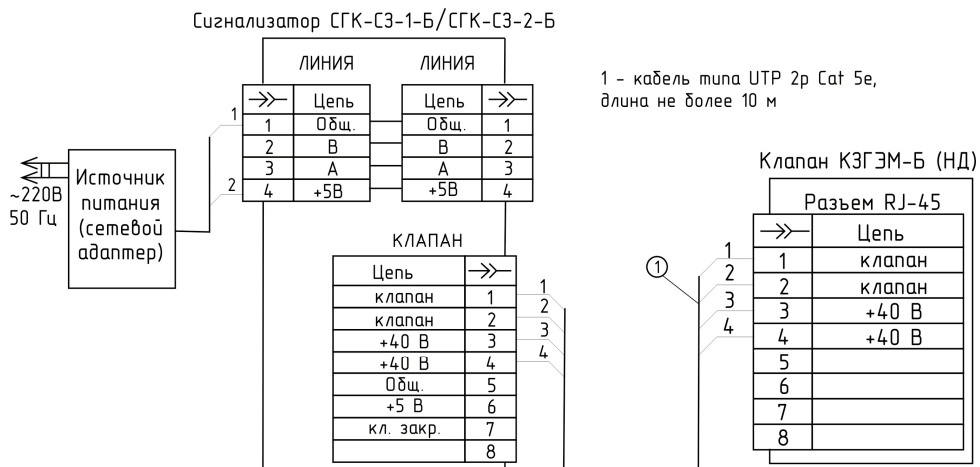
Сигнализатор СГК-С3-1-Б/СГК-С3-2-Б

ЛИНИЯ

| →≻ | Цепь |
|---|---|
| 1 | Общ. |
| 2 | B |
| 3 | A |
| 4 | +5В |

ЛИНИЯ

| Цепь | →≻ |
|---|---|
| Общ. | 1 |
| B | 2 |
| A | 3 |
| +5В | 4 |

1 - кабель типа UTP 2p Cat 5e, длина не более 10 м

~220В 50 Гц

Источник питания (сетевой адаптер)

1
2

КЛАПАН

| Цепь | →≻ |
|---|---|
| клапан | 1 |
| клапан | 2 |
| +40 В | 3 |
| +40 В | 4 |
| Общ. | 5 |
| +5 В | 6 |
| кл. закр. | 7 |
|  | 8 |

1
2
3
4

Клапан КЗГЭМ-Б (НД)

Разъем RJ-45

| →≻ | Цепь |
|---|---|
| 1 | клапан |
| 2 | клапан |
| 3 | +40 В |
| 4 | +40 В |
| 5 |  |
| 6 |  |
| 7 |  |
| 8 |  |

1
1
2
3
4